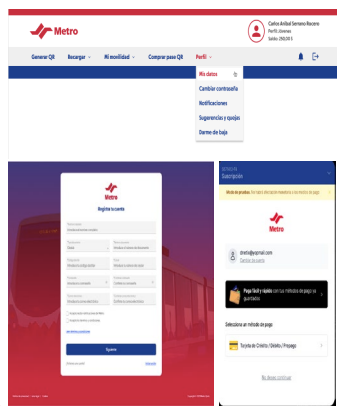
Metro

Carlos Aníbal Serrano Rocero
Perfil: Jóvenes
Saldo: 250,00 $

Generar QR
Recargar
Mi movilidad
Comprar pase QR
Perfil

Mis datos
Cambiar contraseña
Notificaciones
Sugerencias y quejas
Darme de baja

Metro
Registra tu cuenta

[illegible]

Siguiente

Metro

Suscripción

Modo de pruebas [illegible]

Metro

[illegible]@gmail.com
Cambiar la cuenta

Paga fácil y rápido con tus métodos de pago ya guardados

Selecciona un método de pago

Tarjeta de Crédito / Débito / Prepago

No deseo continuar